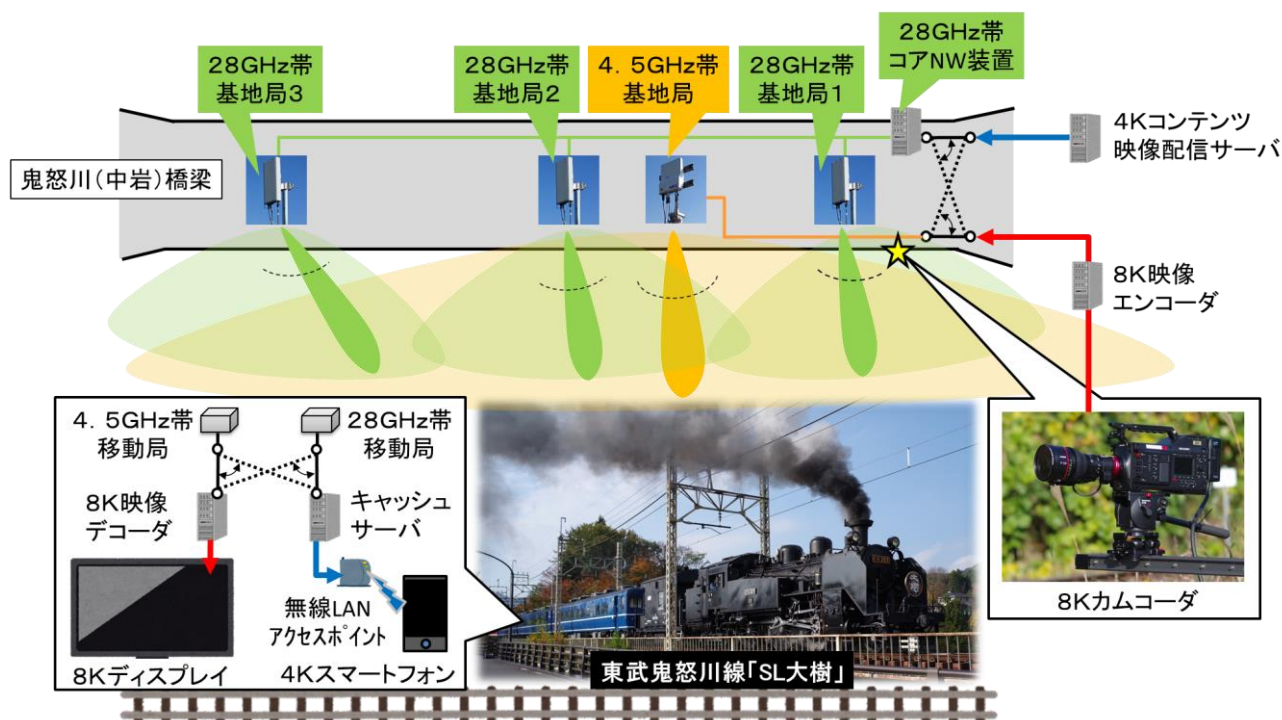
28GHz帯
基地局3

28GHz帯
基地局2

4. 5GHz帯
基地局

28GHz帯
基地局1

28GHz帯
コアNW装置

鬼怒川(中岩)橋梁

4Kコンテンツ
映像配信サーバ

8K映像
エンコーダ

4. 5GHz帯
移動局

28GHz帯
移動局

8K映像
デコーダ

キャッシュ
サーバ

無線LAN
アクセスポイント

8Kディスプレイ

4Kスマートフォン

東武鬼怒川線「SL大樹」

8Kカムコーダ